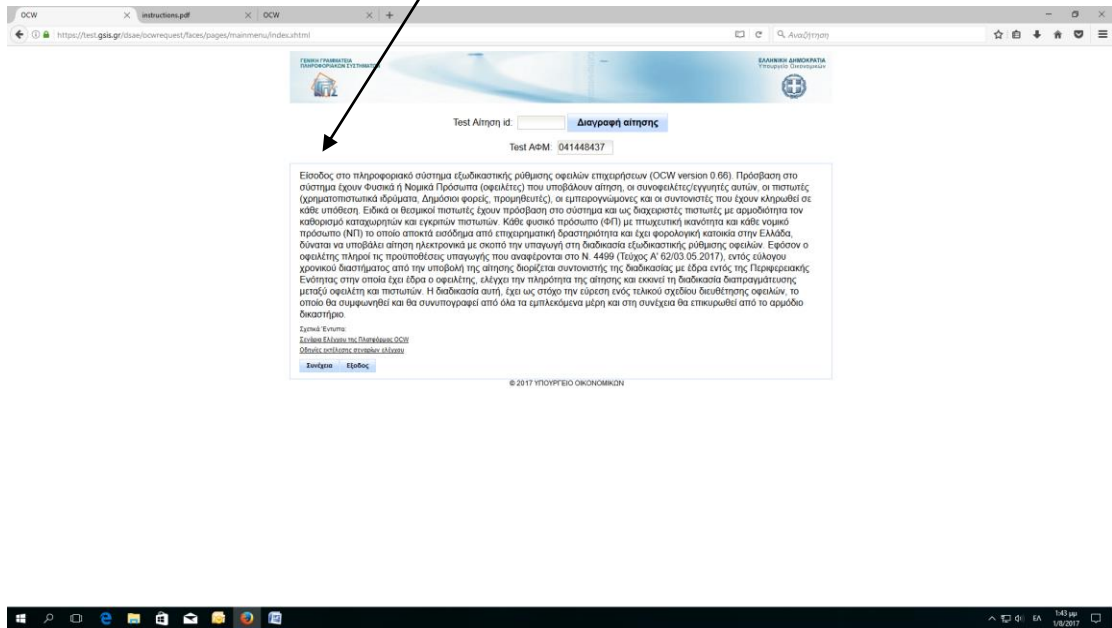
OCW
instructions.pdf
OCW
https://test.gsis.gr/dsae/ocwrequest/faces/pages/mainmenu/index.xhtml
Αναζήτηση

ΓΕΝΙΚΗ ΓΡΑΜΜΑΤΕΙΑ ΠΛΗΡΟΦΟΡΙΑΚΩΝ ΣΥΣΤΗΜΑΤΩΝ
ΕΛΛΗΝΙΚΗ ΔΗΜΟΚΡΑΤΙΑ Υπουργείο Οικονομικών

Test Αίτηση id: Διαγραφή αίτησης

Test ΑΦΜ: 041448437

Είσοδος στο πληροφοριακό σύστημα εξωδικαστικής ρύθμισης οφειλών επιχειρήσεων (OCW version 0.66). Πρόσβαση στο σύστημα έχουν Φυσικά ή Νομικά Πρόσωπα (οφειλέτες) που υποβάλουν αίτηση, οι συνοφειλέτες/εγγυητές αυτών, οι πιστωτές (χρηματοπιστωτικά ιδρύματα, Δημόσιοι φορείς, προμηθευτές), οι εμπειρογνώμονες και οι συντονιστές που έχουν κληρωθεί σε κάθε υπόθεση. Ειδικά οι θεσμικοί πιστωτές έχουν πρόσβαση στο σύστημα και ως διαχειριστές πιστωτές με αρμοδιότητα τον καθορισμό καταχωρητών και εγκριτών πιστωτών. Κάθε φυσικό πρόσωπο (ΦΠ) με πτωχευτική ικανότητα και κάθε νομικό πρόσωπο (ΝΠ) το οποίο αποκτά εισόδημα από επιχειρηματική δραστηριότητα και έχει φορολογική κατοικία στην Ελλάδα, δύναται να υποβάλει αίτηση ηλεκτρονικά με σκοπό την υπαγωγή στη διαδικασία εξωδικαστικής ρύθμισης οφειλών. Εφόσον ο οφειλέτης πληροί τις προϋποθέσεις υπαγωγής που αναφέρονται στο Ν. 4499 (Τεύχος Α' 62/03.05.2017), εντός εύλογου χρονικού διαστήματος από την υποβολή της αίτησης διορίζεται συντονιστής της διαδικασίας με έδρα εντός της Περιφερειακής Ενότητας στην οποία έχει έδρα ο οφειλέτης, ελέγχει την πληρότητα της αίτησης και εκκινεί τη διαδικασία διαπραγμάτευσης μεταξύ οφειλέτη και πιστωτών. Η διαδικασία αυτή, έχει ως στόχο την εύρεση ενός τελικού σχεδίου διευθέτησης οφειλών, το οποίο θα συμφωνηθεί και θα συνυπογραφεί από όλα τα εμπλεκόμενα μέρη και στη συνέχεια θα επικυρωθεί από το αρμόδιο δικαστήριο.

Σχετικά Έντυπα:
Σενάρια Ελέγχου της Πλατφόρμας OCW
Οδηγίες εκτέλεσης σεναρίων ελέγχου

Συνέχεια Έξοδος

© 2017 ΥΠΟΥΡΓΕΙΟ ΟΙΚΟΝΟΜΙΚΩΝ

ΕΛ 1:43 μμ 1/8/2017